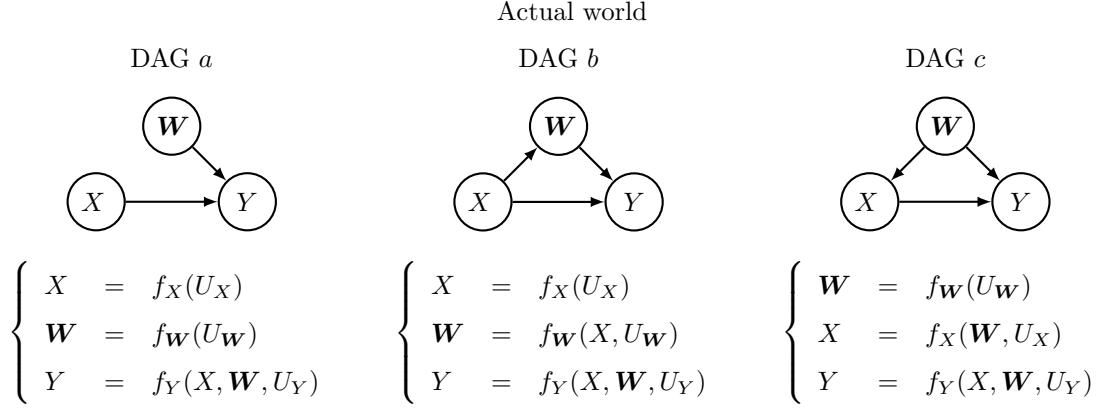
Actual world

DAG $a$

$\boldsymbol{W}$

$X$

$Y$

$\begin{cases} X &= f_X(U_X) \\ \boldsymbol{W} &= f_{\boldsymbol{W}}(U_{\boldsymbol{W}}) \\ Y &= f_Y(X, \boldsymbol{W}, U_Y) \end{cases}$

DAG $b$

$\boldsymbol{W}$

$X$

$Y$

$\begin{cases} X &= f_X(U_X) \\ \boldsymbol{W} &= f_{\boldsymbol{W}}(X, U_{\boldsymbol{W}}) \\ Y &= f_Y(X, \boldsymbol{W}, U_Y) \end{cases}$

DAG $c$

$\boldsymbol{W}$

$X$

$Y$

$\begin{cases} \boldsymbol{W} &= f_{\boldsymbol{W}}(U_{\boldsymbol{W}}) \\ X &= f_X(\boldsymbol{W}, U_X) \\ Y &= f_Y(X, \boldsymbol{W}, U_Y) \end{cases}$